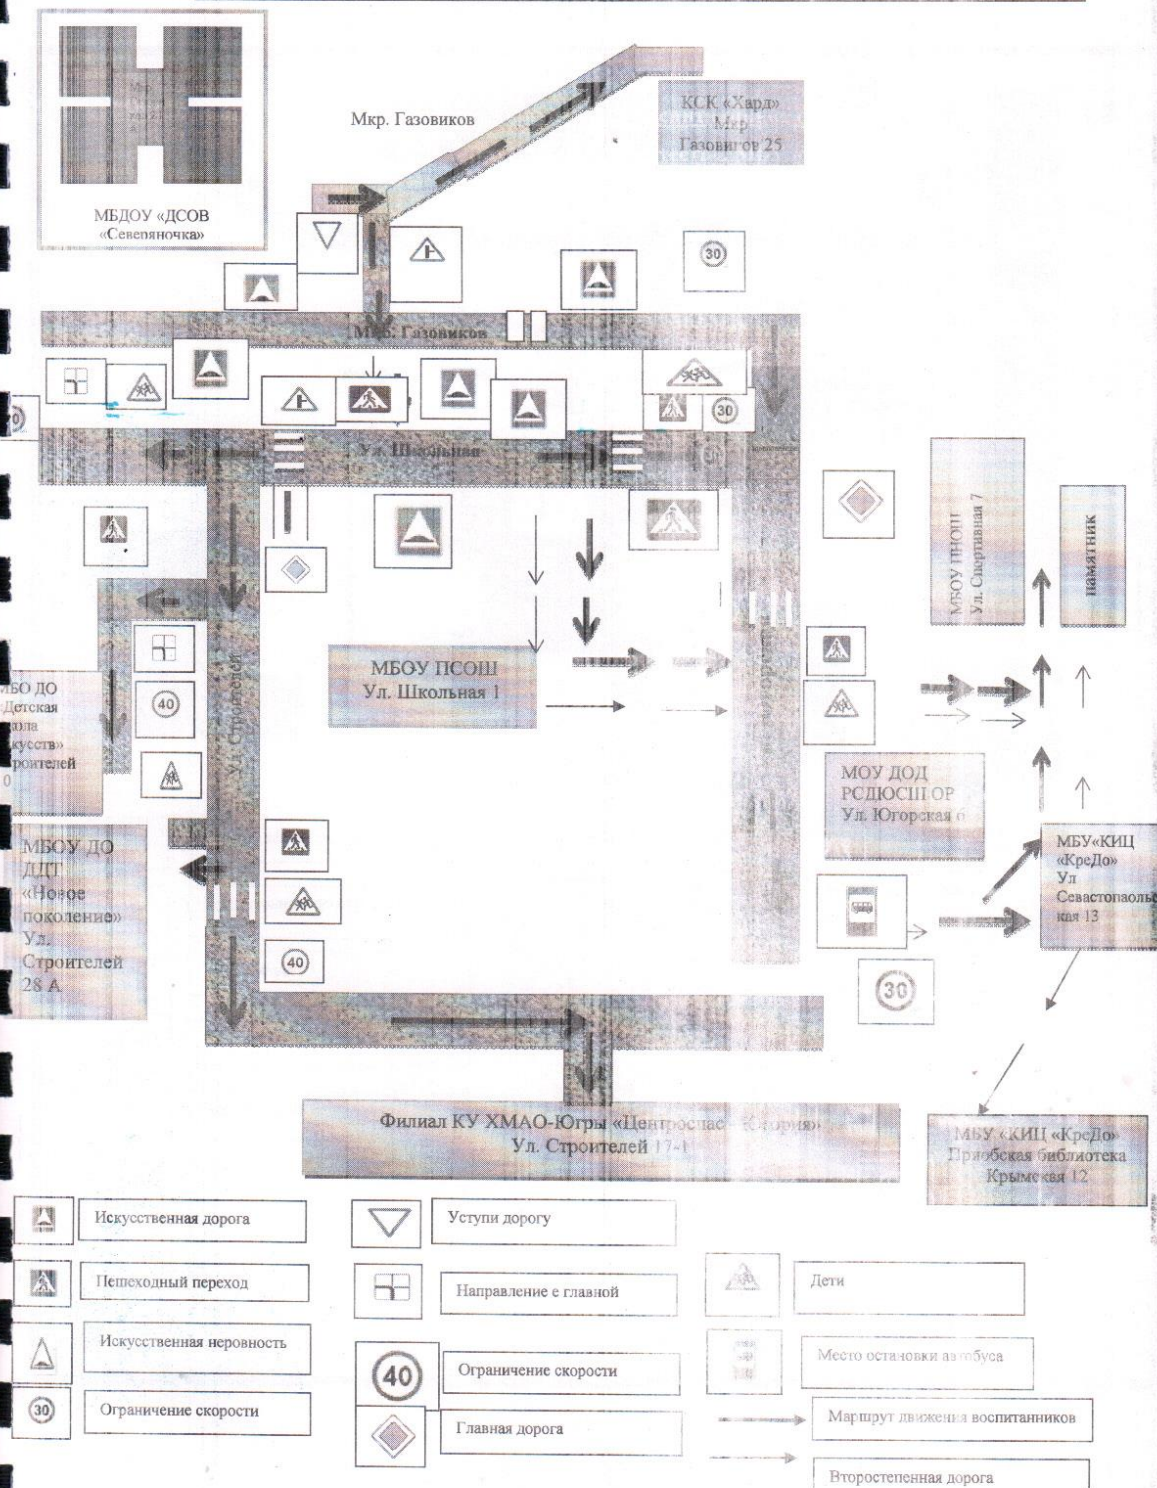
Мкр. Газовиков

КСК «Хард» Мкр Газовиков 25

МБДОУ «ДСОВ «Северяночка»

30

Мкр. Газовиков

30

30

Ул. Школьная

МБОУ ПНОШ Ул. Спортивная 7

памятник

МБОУ ПСОШ Ул. Школьная 1

40

БО ДО Детская кола кусств» роителей 0

Ул. Строителей

МОУ ДОД РСДЮСШОР Ул. Югорская 6

МБОУ ДО ДДТ «Новое поколение» Ул. Строителей 28 А

МБУ«КИЦ «КреДо» Ул Севастопольская 13

40

30

Филиал КУ ХМАО-Югры «Центроспас- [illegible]» Ул. Строителей 17-1

МБУ «КИЦ «КреДо» Приобская библиотека Крымская 12

Искусственная дорога

Уступи дорогу

Пешеходный переход

Направление с главной

Дети

Искусственная неровность

40

Ограничение скорости

Место остановки автобуса

30

Ограничение скорости

Главная дорога

Маршрут движения воспитанников

Второстепенная дорога